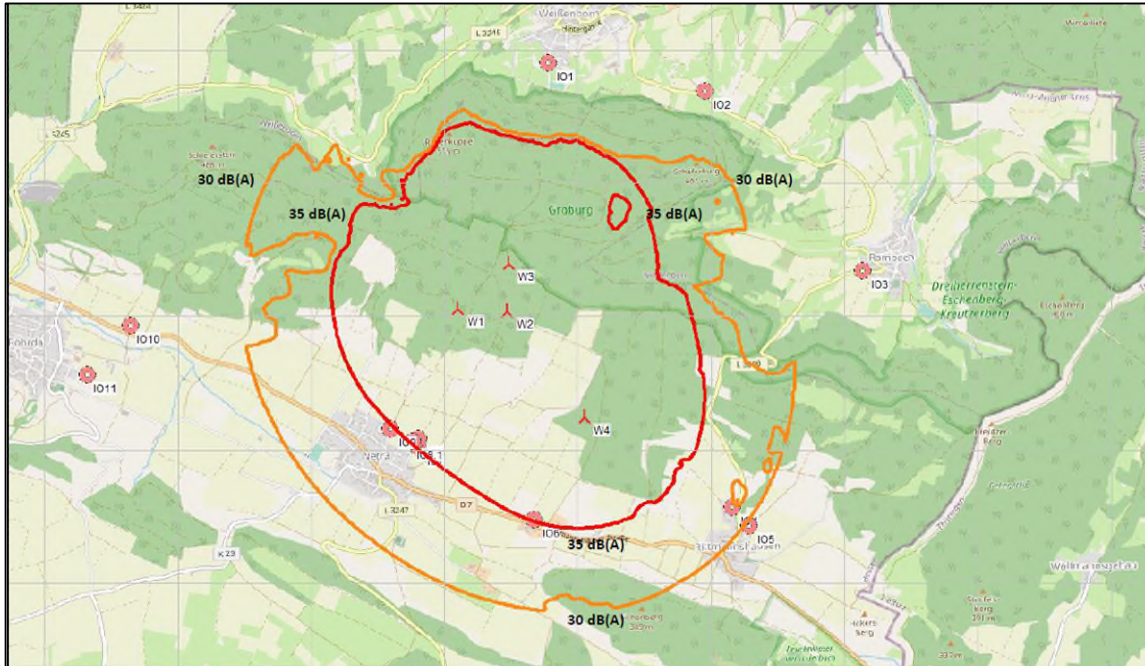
Weißenborn
L 3245
IO1
IO2
30 dB(A)
30 dB(A)
35 dB(A)
Groburg
35 dB(A)
Rambach
IO3
Dreiherrenstein-Eschenberg-Kreutzerberg
W3
W1
W2
IO10
IO11
W4
IO6
IO6.1
Netra
L 3247
D7
IO6
35 dB(A)
IO5
K 23
30 dB(A)